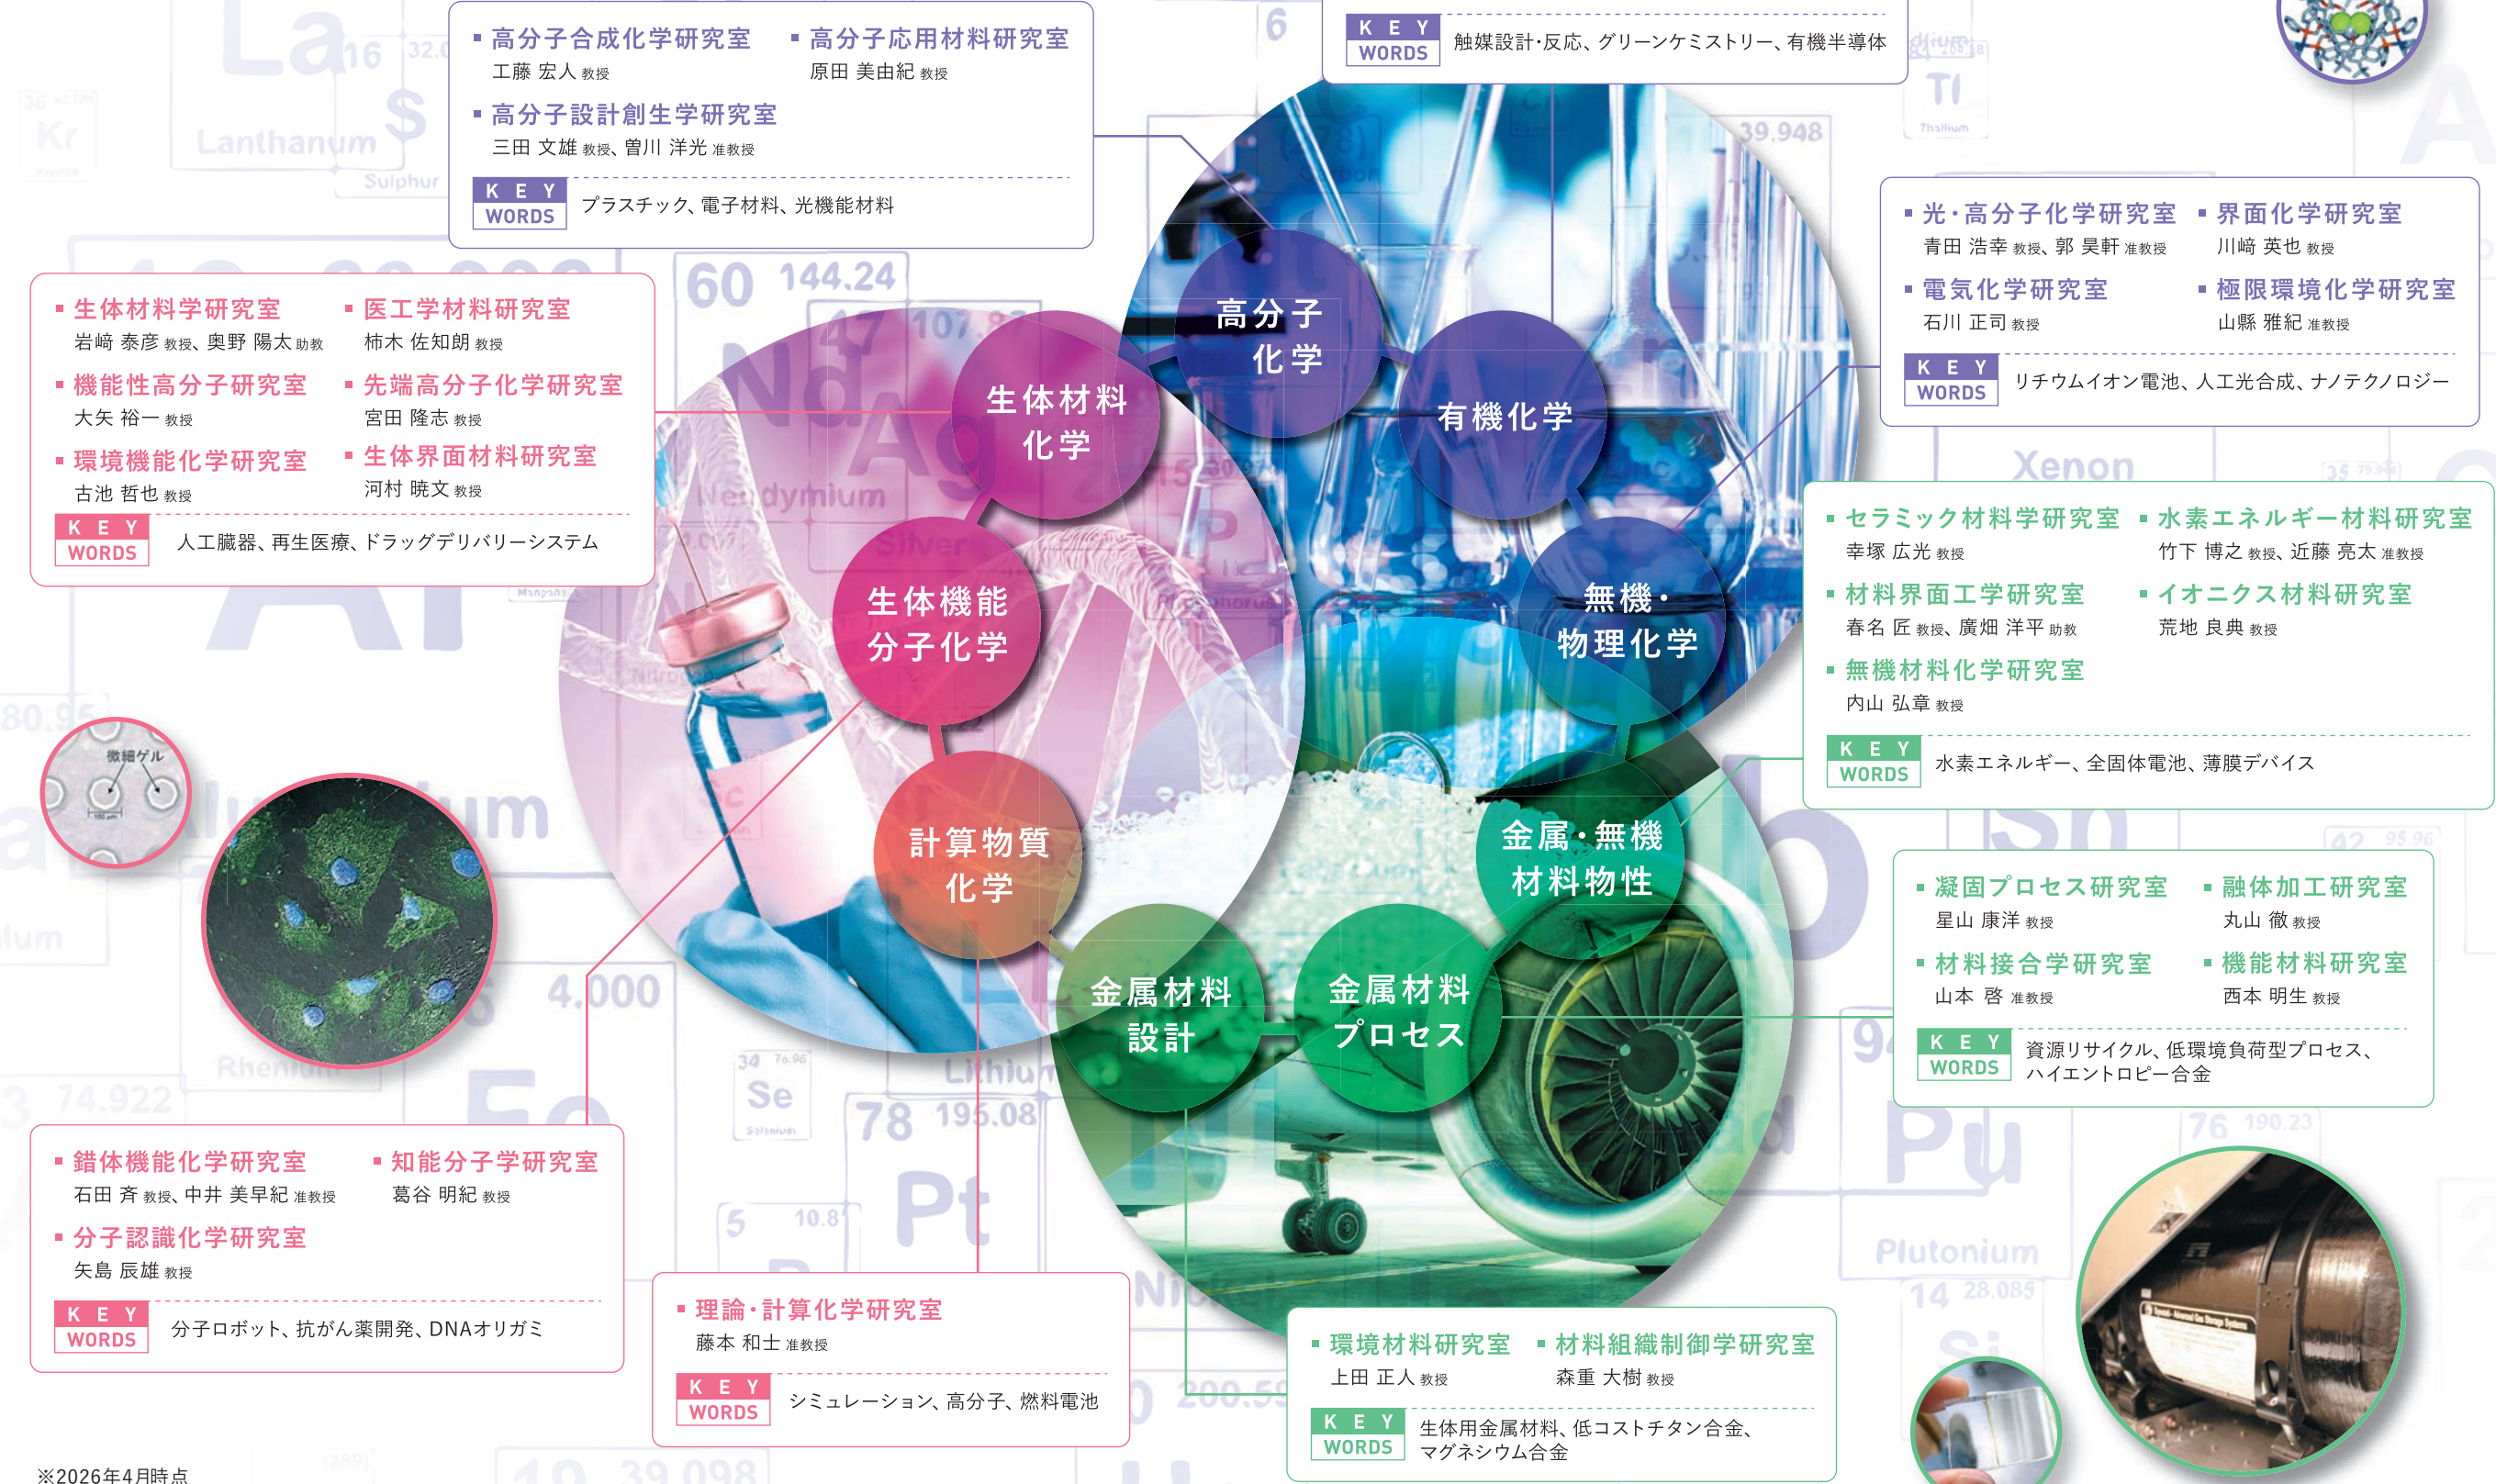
▪ 高分子合成化学研究室
工藤 宏人 教授

▪ 高分子応用材料研究室
原田 美由紀 教授

▪ 高分子設計創生学研究室
三田 文雄 教授、曽川 洋光 准教授

KEY WORDS プラスチック、電子材料、光機能材料

KEY WORDS 触媒設計･反応、グリーンケミストリー、有機半導体

▪ 光･高分子化学研究室
青田 浩幸 教授、郭 昊軒 准教授

▪ 界面化学研究室
川﨑 英也 教授

▪ 電気化学研究室
石川 正司 教授

▪ 極限環境化学研究室
山縣 雅紀 准教授

KEY WORDS リチウムイオン電池、人工光合成、ナノテクノロジー

▪ 生体材料学研究室
岩﨑 泰彦 教授、奥野 陽太 助教

▪ 医工学材料研究室
柿木 佐知朗 教授

▪ 機能性高分子研究室
大矢 裕一 教授

▪ 先端高分子化学研究室
宮田 隆志 教授

▪ 環境機能化学研究室
古池 哲也 教授

▪ 生体界面材料研究室
河村 暁文 教授

KEY WORDS 人工臓器、再生医療、ドラッグデリバリーシステム

高分子化学

生体材料化学

有機化学

生体機能分子化学

無機・物理化学

計算物質化学

金属・無機材料物性

金属材料設計

金属材料プロセス

▪ セラミック材料学研究室
幸塚 広光 教授

▪ 水素エネルギー材料研究室
竹下 博之 教授、近藤 亮太 准教授

▪ 材料界面工学研究室
春名 匠 教授、廣畑 洋平 助教

▪ イオニクス材料研究室
荒地 良典 教授

▪ 無機材料化学研究室
内山 弘章 教授

KEY WORDS 水素エネルギー、全固体電池、薄膜デバイス

微細ゲル

▪ 凝固プロセス研究室
星山 康洋 教授

▪ 融体加工研究室
丸山 徹 教授

▪ 材料接合学研究室
山本 啓 准教授

▪ 機能材料研究室
西本 明生 教授

KEY WORDS 資源リサイクル、低環境負荷型プロセス、ハイエントロピー合金

▪ 錯体機能化学研究室
石田 斉 教授、中井 美早紀 准教授

▪ 知能分子学研究室
葛谷 明紀 教授

▪ 分子認識化学研究室
矢島 辰雄 教授

KEY WORDS 分子ロボット、抗がん薬開発、DNAオリガミ

▪ 理論・計算化学研究室
藤本 和士 准教授

KEY WORDS シミュレーション、高分子、燃料電池

▪ 環境材料研究室
上田 正人 教授

▪ 材料組織制御学研究室
森重 大樹 教授

KEY WORDS 生体用金属材料、低コストチタン合金、マグネシウム合金

※2026年4月時点